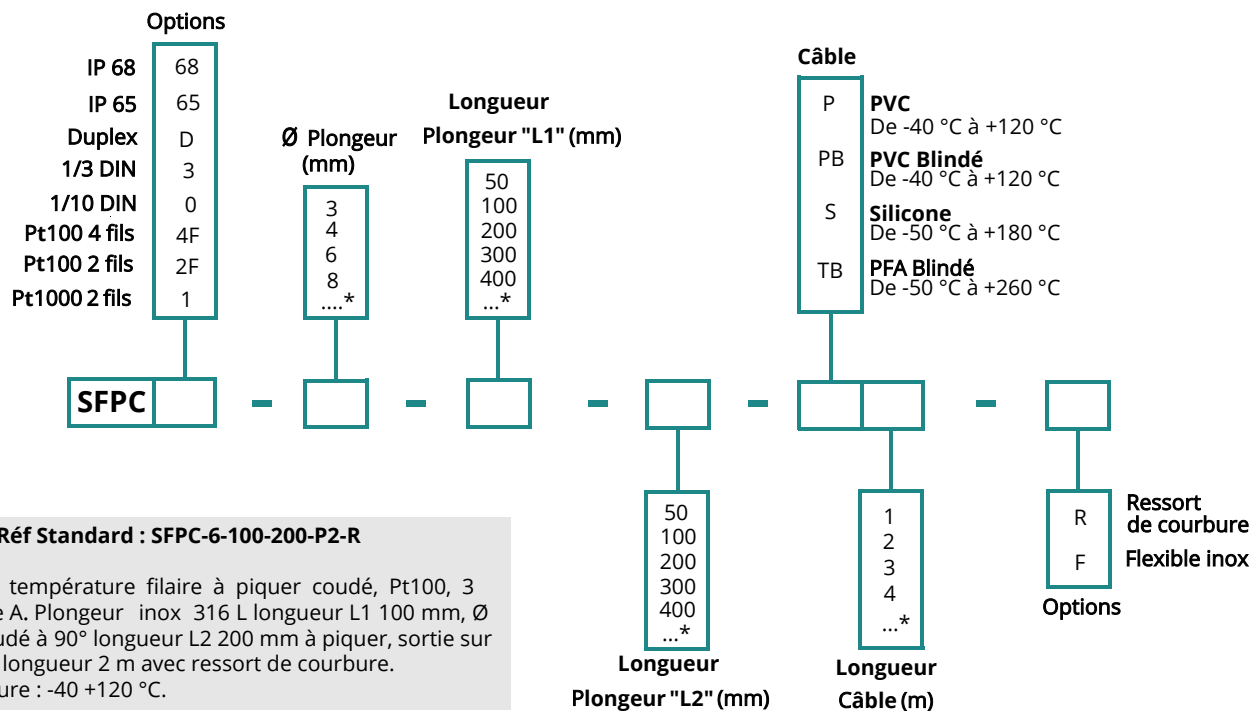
Options

IP 68 | 68
IP 65 | 65
Duplex | D
1/3 DIN | 3
1/10 DIN | 0
Pt100 4 fils | 4F
Pt100 2 fils | 2F
Pt1000 2 fils | 1

Ø Plongeur (mm)

3
4
6
8
....*

Longueur Plongeur "L1" (mm)

50
100
200
300
400
...*

Câble

P **PVC** De -40 °C à +120 °C
PB **PVC Blindé** De -40 °C à +120 °C
S **Silicone** De -50 °C à +180 °C
TB **PFA Blindé** De -50 °C à +260 °C

SFPC

Réf Standard : SFPC-6-100-200-P2-R

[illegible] température filaire à piquer coudé, Pt100, 3 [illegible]e A. Plongeur inox 316 L longueur L1 100 mm, Ø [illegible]udé à 90° longueur L2 200 mm à piquer, sortie sur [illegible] longueur 2 m avec ressort de courbure. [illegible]ure : -40 +120 °C.

50
100
200
300
400
...*

Longueur Plongeur "L2" (mm)

1
2
3
4
...*

Longueur Câble (m)

R Ressort de courbure
F Flexible inox

Options